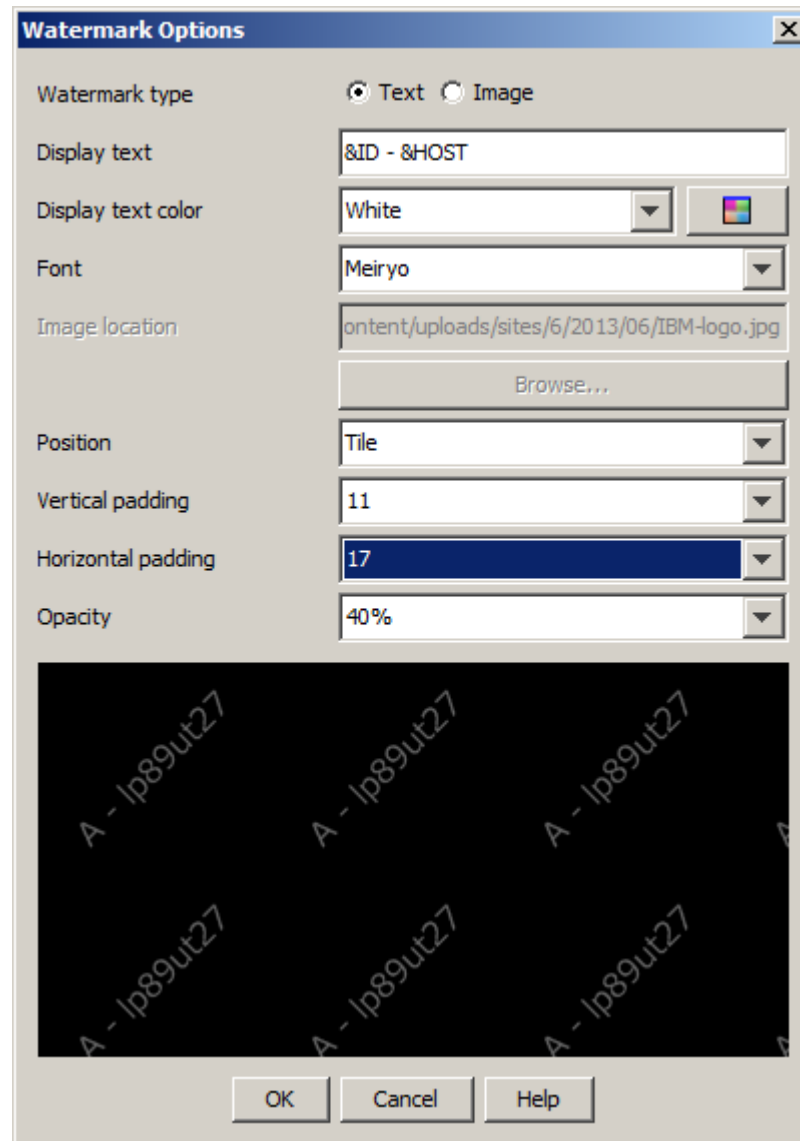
Watermark Options

Watermark type Text Image

Display text &ID - &HOST

Display text color White

Font Meiryo

Image location ontent/uploads/sites/6/2013/06/IBM-logo.jpg

Browse...

Position Tile

Vertical padding 11

Horizontal padding 17

Opacity 40%

A - lp89ut27 A - lp89ut27 A - lp89ut27
A - lp89ut27 A - lp89ut27 A - lp89ut27

OK Cancel Help